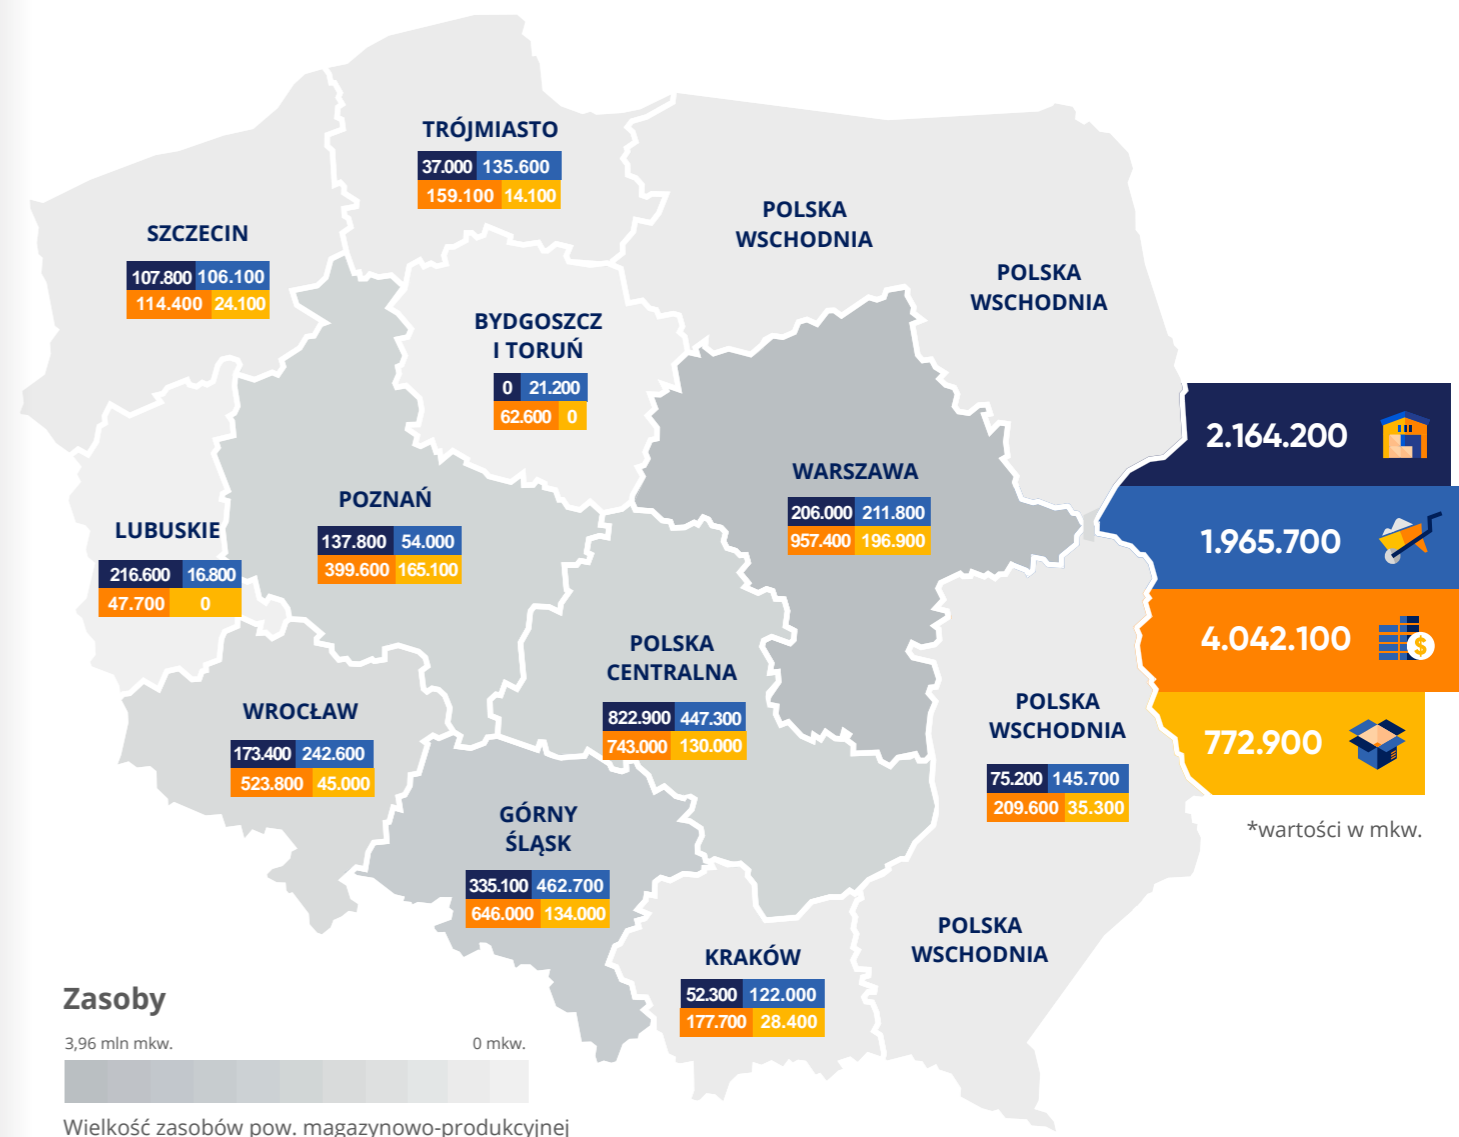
TRÓJMIASTO
37.000 135.600
159.100 14.100

POLSKA WSCHODNIA

SZCZECIN
107.800 106.100
114.400 24.100

POLSKA WSCHODNIA

BYDGOSZCZ I TORUŃ
0 21.200
62.600 0

2.164.200

WARSZAWA
206.000 211.800
957.400 196.900

POZNAŃ
137.800 54.000
399.600 165.100

LUBUSKIE
216.600 16.800
47.700 0

1.965.700

4.042.100

POLSKA CENTRALNA
822.900 447.300
743.000 130.000

WROCŁAW
173.400 242.600
523.800 45.000

POLSKA WSCHODNIA
75.200 145.700
209.600 35.300

772.900

*wartości w mkw.

GÓRNY ŚLĄSK
335.100 462.700
646.000 134.000

KRAKÓW
52.300 122.000
177.700 28.400

POLSKA WSCHODNIA

Zasoby
3,96 mln mkw.
0 mkw.
Wielkość zasobów pow. magazynowo-produkcyjnej